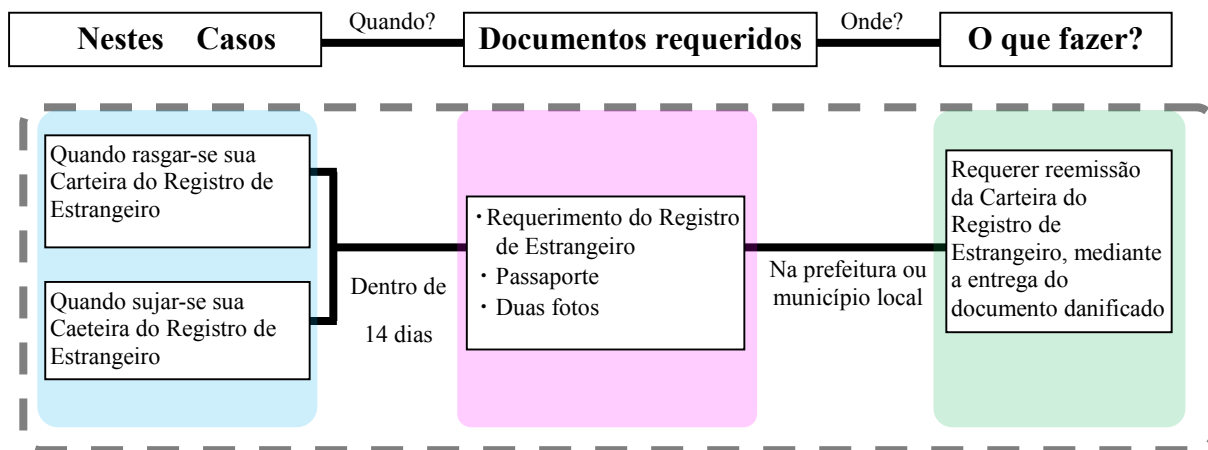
Nestes Casos

Quando?

Documentos requeridos

Onde?

O que fazer?

Quando rasgar-se sua Carteira do Registro de Estrangeiro

Quando sujar-se sua Caeteira do Registro de Estrangeiro

Dentro de 14 dias

・Requerimento do Registro de Estrangeiro
・Passaporte
・Duas fotos

Na prefeitura ou município local

Requerer reemissão da Carteira do Registro de Estrangeiro, mediante a entrega do documento danificado